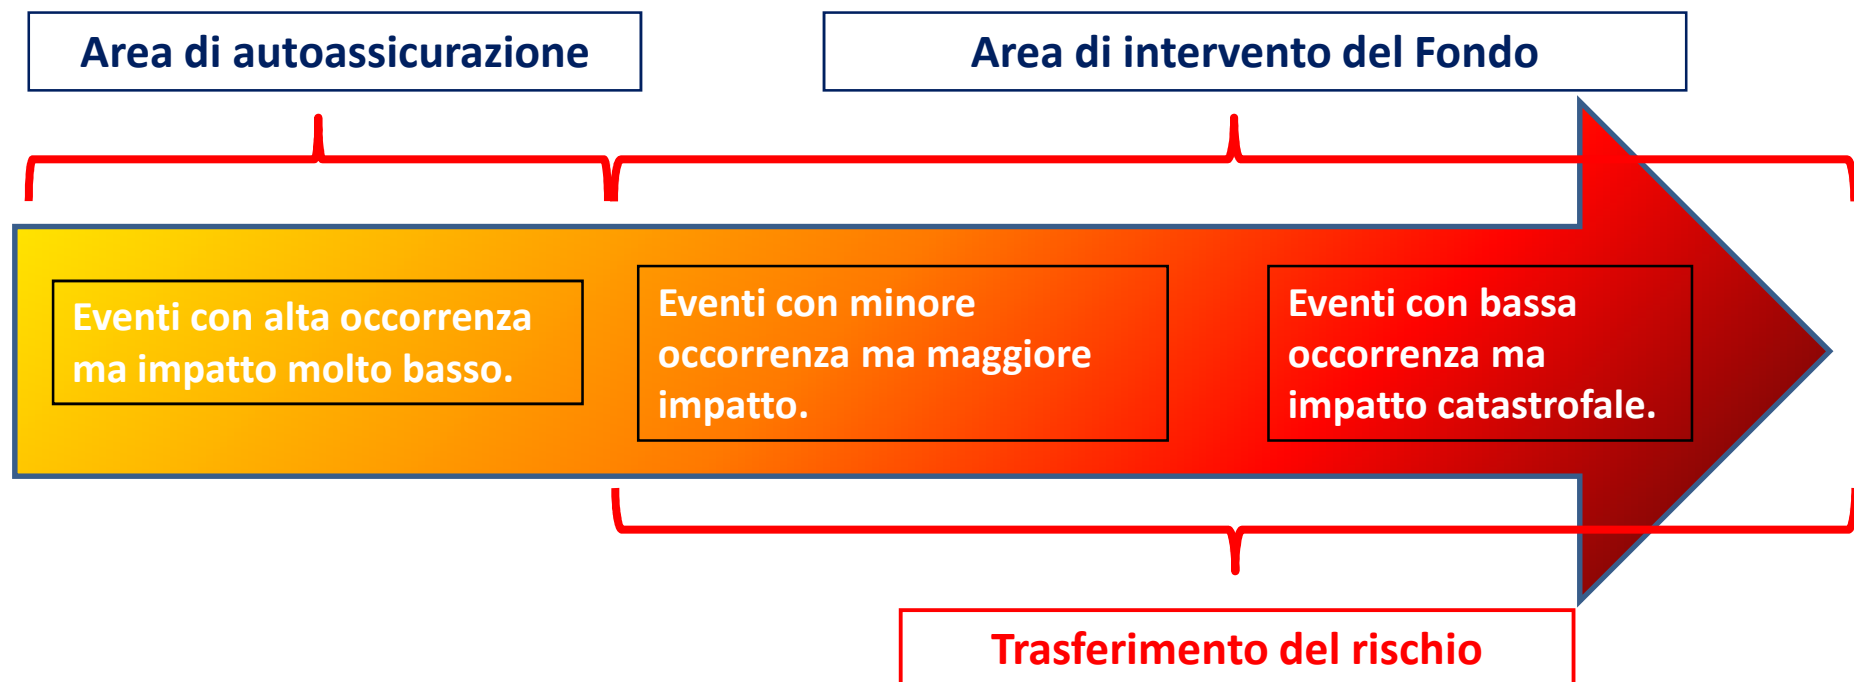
Area di autoassicurazione

Area di intervento del Fondo

Eventi con alta occorrenza ma impatto molto basso.

Eventi con minore occorrenza ma maggiore impatto.

Eventi con bassa occorrenza ma impatto catastrofale.

Trasferimento del rischio